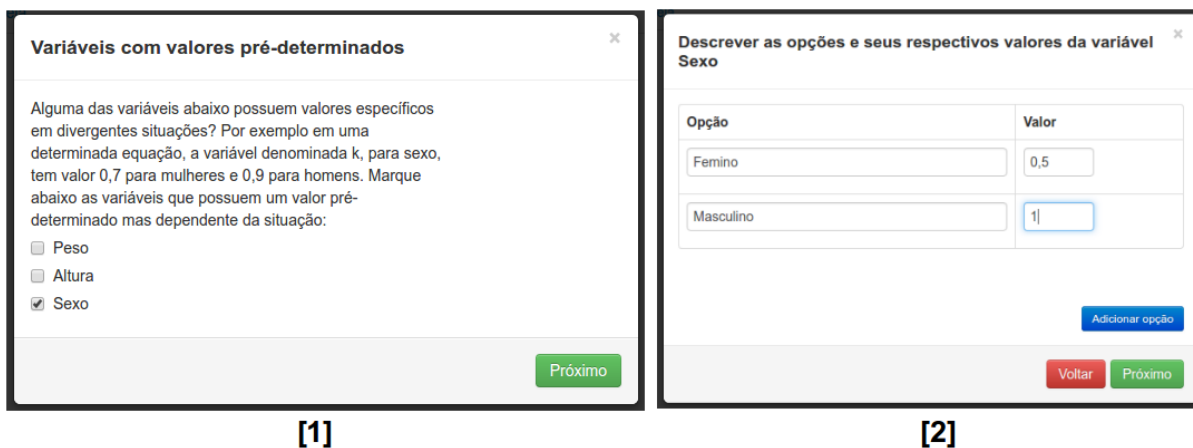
Variáveis com valores pré-determinados

×

Alguma das variáveis abaixo possuem valores específicos em divergentes situações? Por exemplo em uma determinada equação, a variável denominada k, para sexo, tem valor 0,7 para mulheres e 0,9 para homens. Marque abaixo as variáveis que possuem um valor pré-determinado mas dependente da situação:

Peso

Altura

Sexo

Próximo

[1]

Descrever as opções e seus respectivos valores da variável Sexo

×

| Opção | Valor |
|---|---|
| Femino | 0,5 |
| Masculino | 1 |

Adicionar opção

Voltar

Próximo

[2]